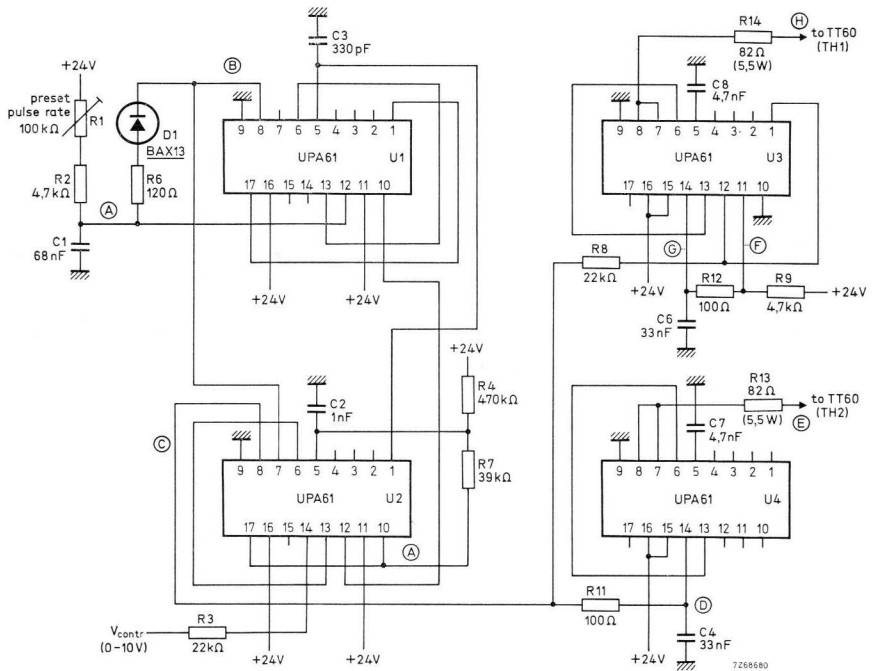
+24V
preset pulse rate 100 kΩ
R1
R2 4,7 kΩ
D1 BAX13
R6 120 Ω
Ⓐ
C1 68 nF
Ⓑ
C3 330 pF
9 8 7 6 5 4 3 2 1
UPA61 U1
17 16 15 14 13 12 11 10
+24V
+24V

R14 82 Ω (5,5W)
Ⓗ to TT60 (TH1)
C8 4,7 nF
9 8 7 6 5 4 3 2 1
UPA61 U3
17 16 15 14 13 12 11 10
R8 22 kΩ
Ⓖ
Ⓕ
+24V
R12 100 Ω
R9 4,7 kΩ
+24V
C6 33 nF

+24V
R4 470 kΩ
C2 1nF
R7 39 kΩ
Ⓒ
9 8 7 6 5 4 3 2 1
UPA61 U2
17 16 15 14 13 12 11 10
Ⓐ
$V_{contr}$ (0-10V)
R3 22 kΩ
+24V
+24V

R13 82 Ω (5,5W)
to TT60 (TH2)
Ⓔ
C7 4,7 nF
9 8 7 6 5 4 3 2 1
UPA61 U4
17 16 15 14 13 12 11 10
R11 100 Ω
Ⓓ
C4 33 nF
+24V
7Z68680